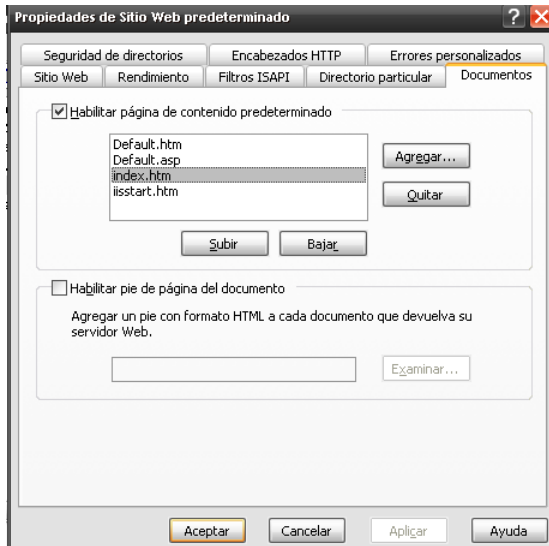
Propiedades de Sitio Web predeterminado

?

X

Seguridad de directorios

Encabezados HTTP

Errores personalizados

Sitio Web

Rendimiento

Filtros ISAPI

Directorio particular

Documentos

Habilitar página de contenido predeterminado

Default.htm
Default.asp
index.htm
iisstart.htm

Agregar...

Quitar

Subir

Bajar

Habilitar pie de página del documento

Agregar un pie con formato HTML a cada documento que devuelva su servidor Web.

Examinar...

Aceptar

Cancelar

Aplicar

Ayuda